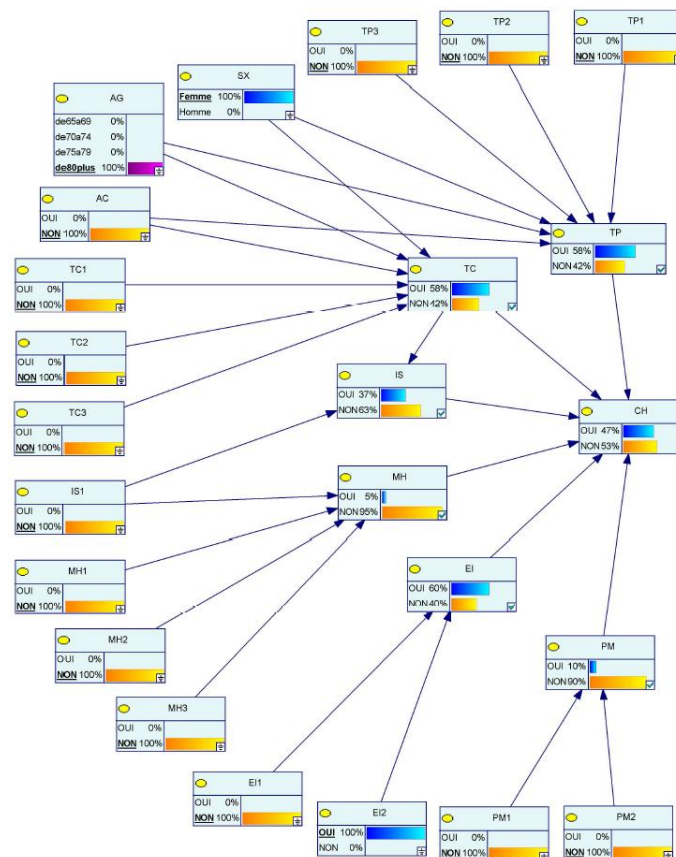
TP3
OUI 0%
NON 100%

TP2
OUI 0%
NON 100%

TP1
OUI 0%
NON 100%

SX
Femme 100%
Homme 0%

AG
de65a69 0%
de70a74 0%
de75a79 0%
de80plus 100%

AC
OUI 0%
NON 100%

TP
OUI 58%
NON 42%

TC1
OUI 0%
NON 100%

TC
OUI 58%
NON 42%

TC2
OUI 0%
NON 100%

IS
OUI 37%
NON 63%

TC3
OUI 0%
NON 100%

CH
OUI 47%
NON 53%

IS1
OUI 0%
NON 100%

MH
OUI 5%
NON 95%

MH1
OUI 0%
NON 100%

EI
OUI 60%
NON 40%

MH2
OUI 0%
NON 100%

PM
OUI 10%
NON 90%

MH3
OUI 0%
NON 100%

EI1
OUI 0%
NON 100%

EI2
OUI 100%
NON 0%

PM1
OUI 0%
NON 100%

PM2
OUI 0%
NON 100%